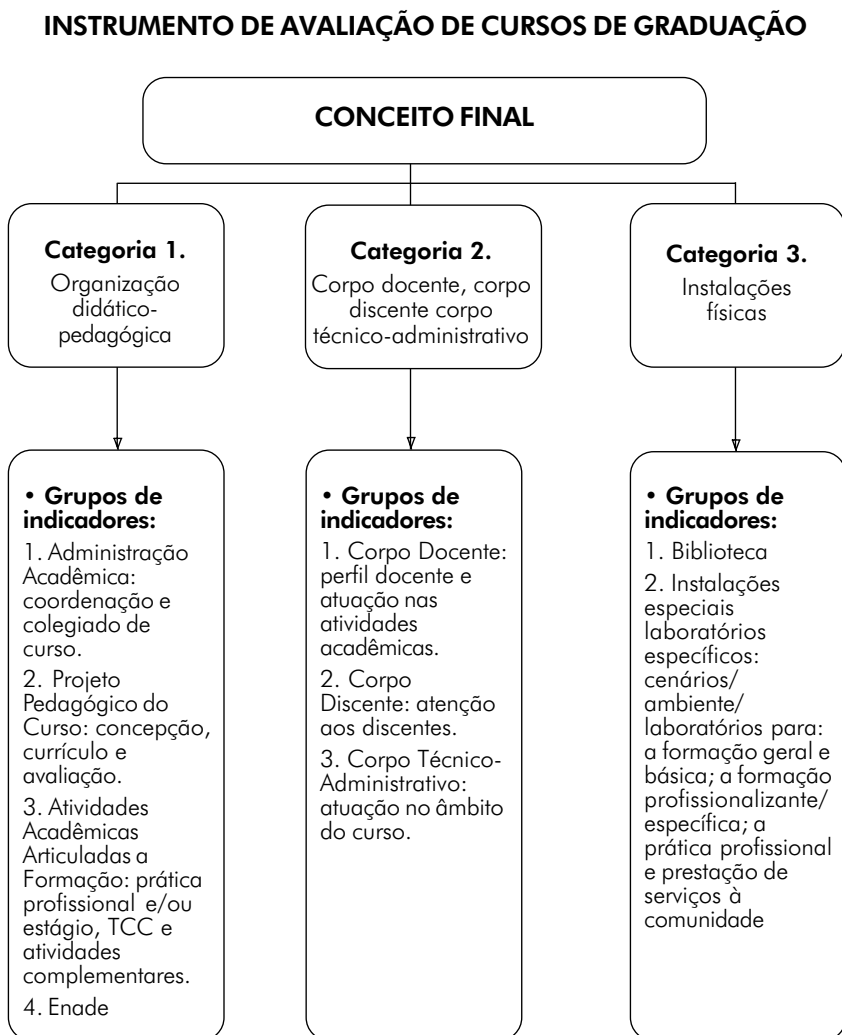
INSTRUMENTO DE AVALIAÇÃO DE CURSOS DE GRADUAÇÃO

CONCEITO FINAL

Categoria 1.
Organização didático-pedagógica

Categoria 2.
Corpo docente, corpo discente corpo técnico-administrativo

Categoria 3.
Instalações físicas

• Grupos de indicadores:
1. Administração Acadêmica: coordenação e colegiado de curso.
2. Projeto Pedagógico do Curso: concepção, currículo e avaliação.
3. Atividades Acadêmicas Articuladas a Formação: prática profissional e/ou estágio, TCC e atividades complementares.
4. Enade

• Grupos de indicadores:
1. Corpo Docente: perfil docente e atuação nas atividades acadêmicas.
2. Corpo Discente: atenção aos discentes.
3. Corpo Técnico-Administrativo: atuação no âmbito do curso.

• Grupos de indicadores:
1. Biblioteca
2. Instalações especiais laboratórios específicos: cenários/ ambiente/ laboratórios para: a formação geral e básica; a formação profissionalizante/ específica; a prática profissional e prestação de serviços à comunidade